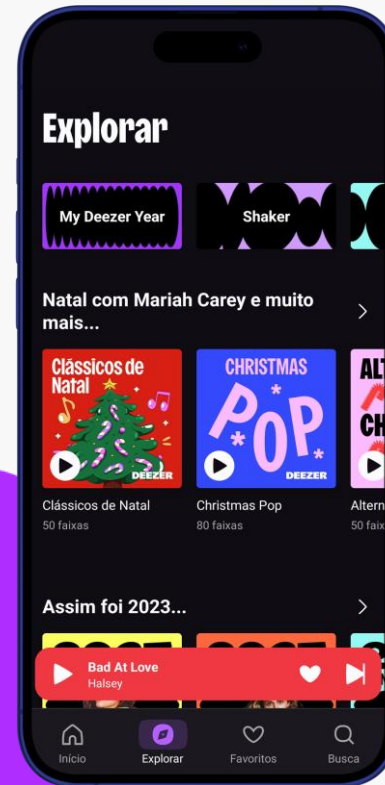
Explorar

My Deezer Year

Shaker

Natal com Mariah Carey e muito mais...

Clássicos de Natal

DEEZER

CHRISTMAS POP

DEEZER

ALT
CH

Clássicos de Natal
50 faixas

Christmas Pop
80 faixas

Altern
50 faix

Assim foi 2023...

Bad At Love
Halsey

Início

Explorar

Favoritos

Busca